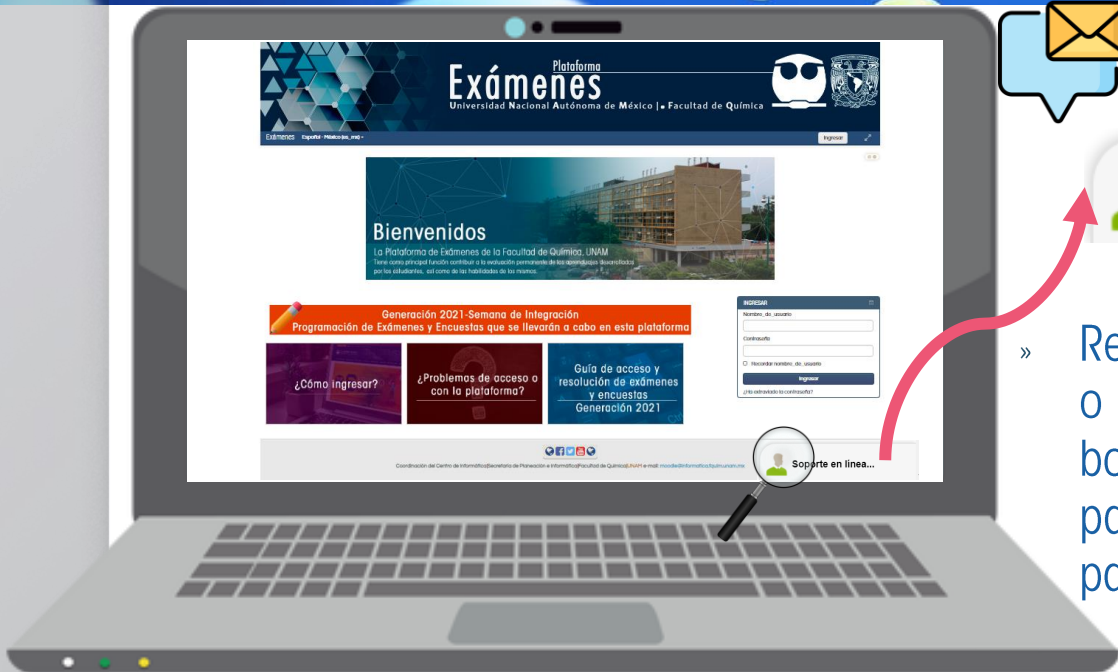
Plataforma
Exámenes
Universidad Nacional Autónoma de México | Facultad de Química

Exámenes Español - México (es_mx)
Ingresar

Bienvenidos
La Plataforma de Exámenes de la Facultad de Química, UNAM
Tiene como principal función contribuir a la evaluación permanente de los aprendizajes desarrollados por los estudiantes, así como de las habilidades de los mismos.

Generación 2021-Semana de Integración
Programación de Exámenes y Encuestas que se llevarán a cabo en esta plataforma

¿Cómo ingresar?

¿Problemas de acceso o con la plataforma?

Guía de acceso y resolución de exámenes y encuestas Generación 2021

INGRESAR
Nombre_de_usuario
Contraseña
Recordar nombre_de_usuario
Ingresar
¿Ha extraviado la contraseña?

Coordinación del Centro de Informática|Secretaría de Planeación e Informática|Facultad de Química|UNAM e-mail: moodle@informatica.quimica.unam.mx

Soporte en línea...

» Re
o
bo
po
po